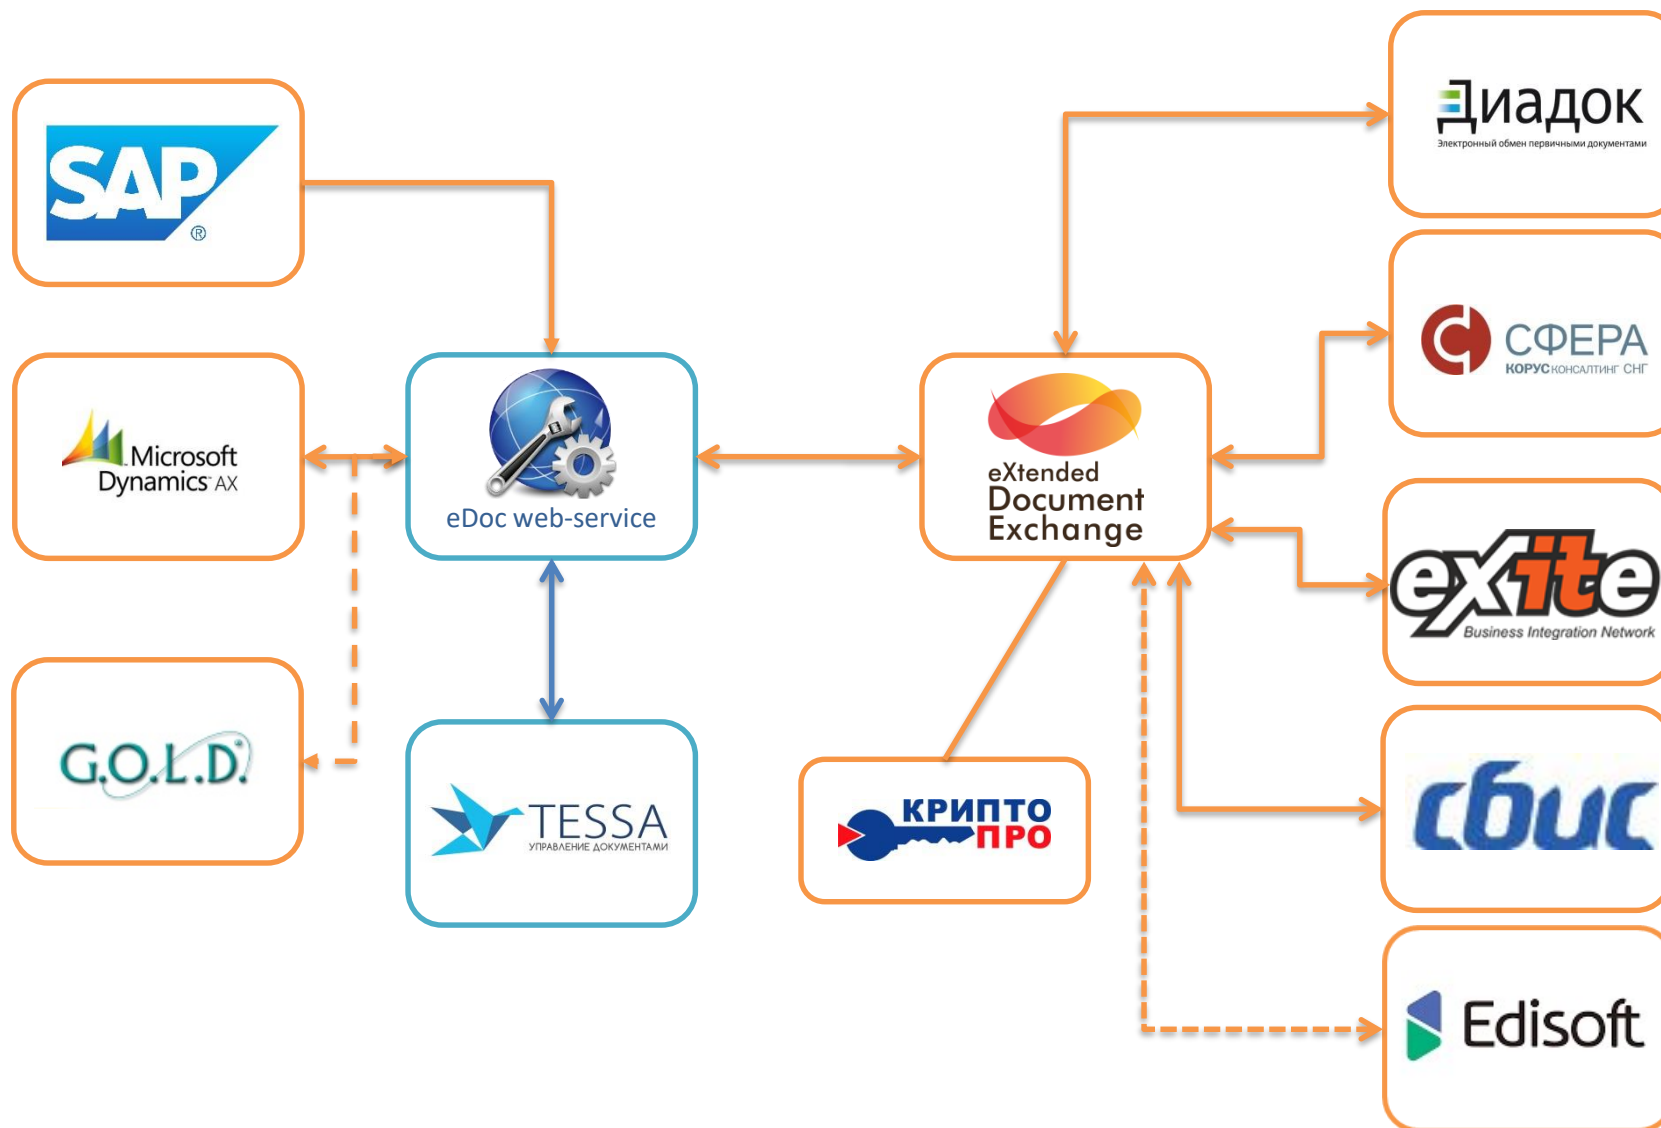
SAP®

Microsoft Dynamics AX

G.O.L.D.

eDoc web-service

TESSA
УПРАВЛЕНИЕ ДОКУМЕНТАМИ

eXtended Document Exchange

КРИПТО ПРО

Диадок
Электронный обмен первичными документами

СФЕРА
КОРУС КОНСАЛТИНГ СНГ

exite
Business Integration Network

сбис

Edisoft